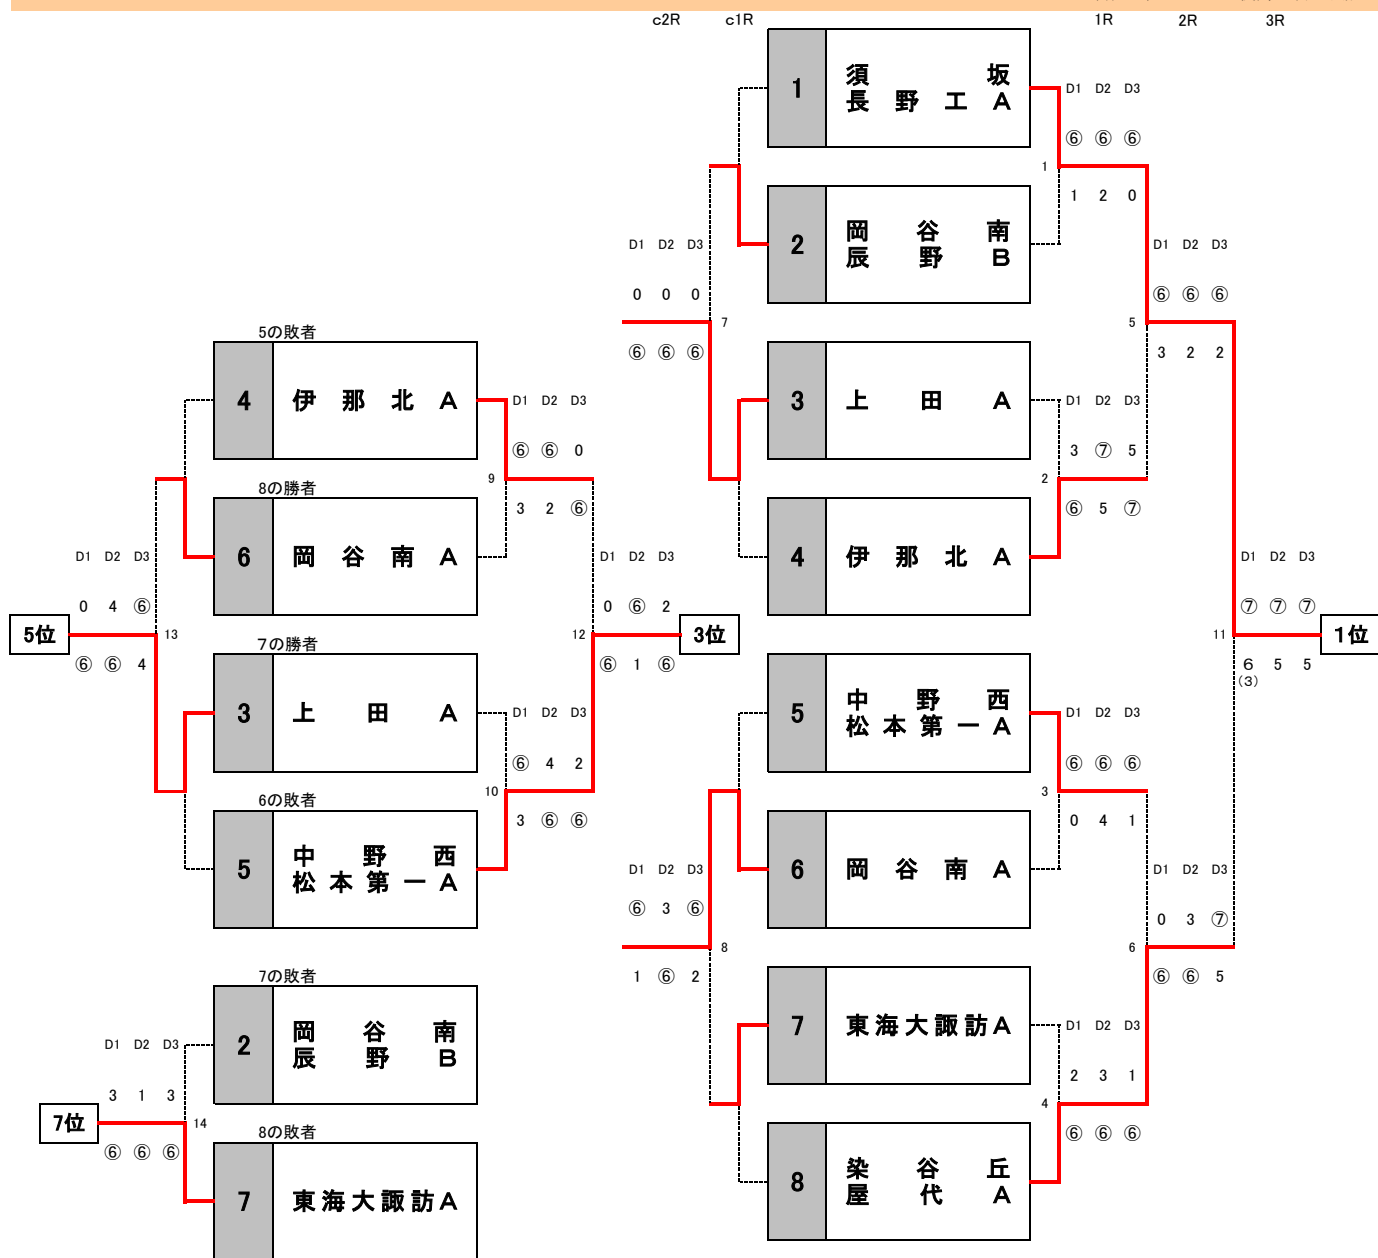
c2R c1R 1R 2R 3R

1 須坂 長野工A
2 岡谷南 辰野B
3 上田A
4 伊那北A
5 中野西 松本第一A
6 岡谷南A
7 東海大諏訪A
8 染谷丘 屋代A

1: D1 D2 D3 ⑥ ⑥ ⑥ / 1 2 0
2: D1 D2 D3 3 ⑦ 5 / ⑥ 5 ⑦
3: D1 D2 D3 ⑥ ⑥ ⑥ / 0 4 1
4: D1 D2 D3 2 3 1 / ⑥ ⑥ ⑥
5: D1 D2 D3 ⑥ ⑥ ⑥ / 3 2 2
6: D1 D2 D3 0 3 ⑦ / ⑥ ⑥ 5
11: D1 D2 D3 ⑦ ⑦ ⑦ / 6 5 5 (3)
1位

7: D1 D2 D3 0 0 0 / ⑥ ⑥ ⑥
8: D1 D2 D3 ⑥ 3 ⑥ / 1 ⑥ 2

5の敗者 4 伊那北A
8の勝者 6 岡谷南A
7の勝者 3 上田A
6の敗者 5 中野西 松本第一A

9: D1 D2 D3 ⑥ ⑥ 0 / 3 2 ⑥
10: D1 D2 D3 ⑥ 4 2 / 3 ⑥ ⑥
12: D1 D2 D3 0 ⑥ 2 / ⑥ 1 ⑥
3位
13: D1 D2 D3 0 4 ⑥ / ⑥ ⑥ 4
5位

7の敗者 2 岡谷南 辰野B
8の敗者 7 東海大諏訪A
14: D1 D2 D3 3 1 3 / ⑥ ⑥ ⑥
7位